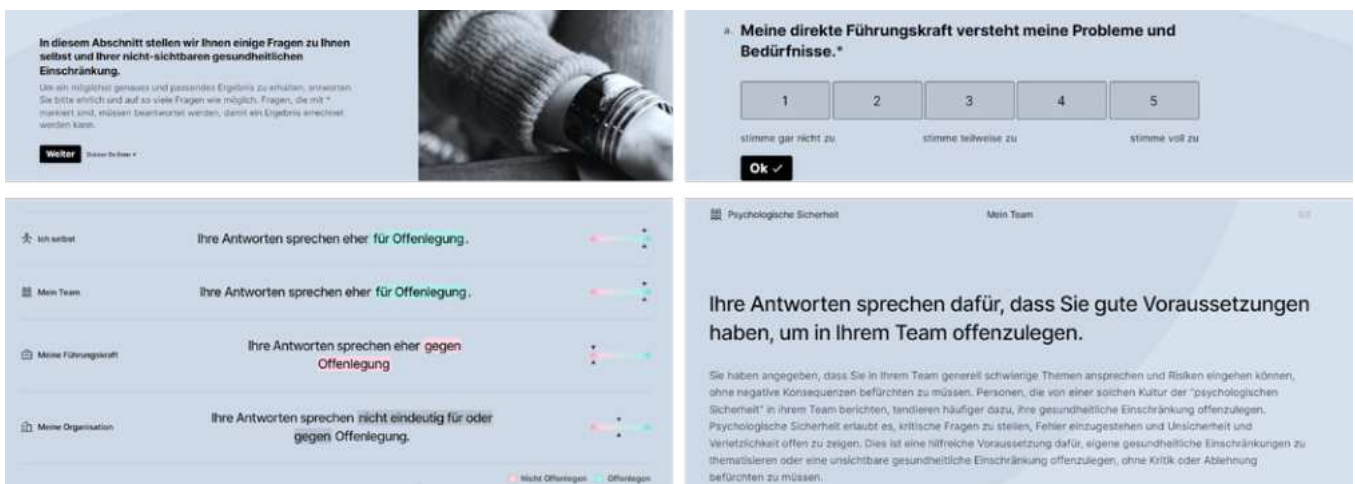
In diesem Abschnitt stellen wir Ihnen einige Fragen zu Ihnen selbst und Ihrer nicht-sichtbaren gesundheitlichen Einschränkung.

Um ein möglichst genaues und passendes Ergebnis zu erhalten, antworten Sie bitte ehrlich und auf so viele Fragen wie möglich. Fragen, die mit * markiert sind, müssen beantwortet werden, damit ein Ergebnis errechnet werden kann.

Weiter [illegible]

Meine direkte Führungskraft versteht meine Probleme und Bedürfnisse.*

| 1 | 2 | 3 | 4 | 5 |
|---|---|---|---|---|

stimme gar nicht zu stimme teilweise zu stimme voll zu

Ok ✓

Ich selbst Ihre Antworten sprechen eher für Offenlegung.

Mein Team Ihre Antworten sprechen eher für Offenlegung.

Meine Führungskraft Ihre Antworten sprechen eher gegen Offenlegung

Meine Organisation Ihre Antworten sprechen nicht eindeutig für oder gegen Offenlegung.

Nicht Offenlegen Offenlegen

Psychologische Sicherheit Mein Team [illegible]

Ihre Antworten sprechen dafür, dass Sie gute Voraussetzungen haben, um in Ihrem Team offenzulegen.

Sie haben angegeben, dass Sie in Ihrem Team generell schwierige Themen ansprechen und Risiken eingehen können, ohne negative Konsequenzen befürchten zu müssen. Personen, die von einer solchen Kultur der "psychologischen Sicherheit" in ihrem Team berichten, tendieren häufiger dazu, ihre gesundheitliche Einschränkung offenzulegen. Psychologische Sicherheit erlaubt es, kritische Fragen zu stellen, Fehler einzugestehen und Unsicherheit und Verletzlichkeit offen zu zeigen. Dies ist eine hilfreiche Voraussetzung dafür, eigene gesundheitliche Einschränkungen zu thematisieren oder eine unsichtbare gesundheitliche Einschränkung offenzulegen, ohne Kritik oder Ablehnung befürchten zu müssen.